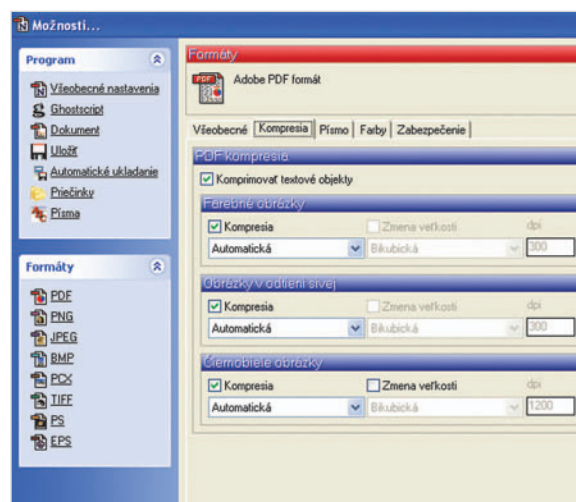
Možnosti...

Program

Všeobecné nastavenia
Ghostscript
Dokument
Uložiť
Automatické ukladanie
Priečinky
Písma

Formáty

PDF
PNG
JPEG
BMP
PCX
TIFF
PS
EPS

Formáty

Adobe PDF formát

Všeobecné | Kompresia | Písmo | Farby | Zabezpečenie

PDF kompresia

Komprimovať textové objekty

Farebné obrázky

Kompresia
Zmena veľkosti
dpi
Automatická
Bikubická
300

Obrázky v odtieni sivej

Kompresia
Zmena veľkosti
dpi
Automatická
Bikubická
300

Čiernobiele obrázky

Kompresia
Zmena veľkosti
dpi
Automatická
Bikubická
1200